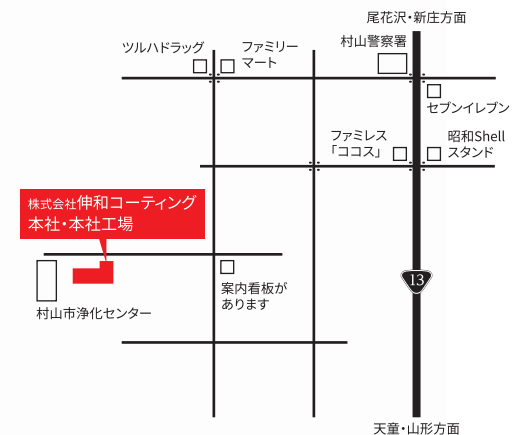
尾花沢・新庄方面

ツルハドラッグ

ファミリーマート

村山警察署

セブンイレブン

ファミレス「ココス」

昭和Shellスタンド

株式会社伸和コーティング本社・本社工場

13

案内看板があります

村山市浄化センター

天童・山形方面